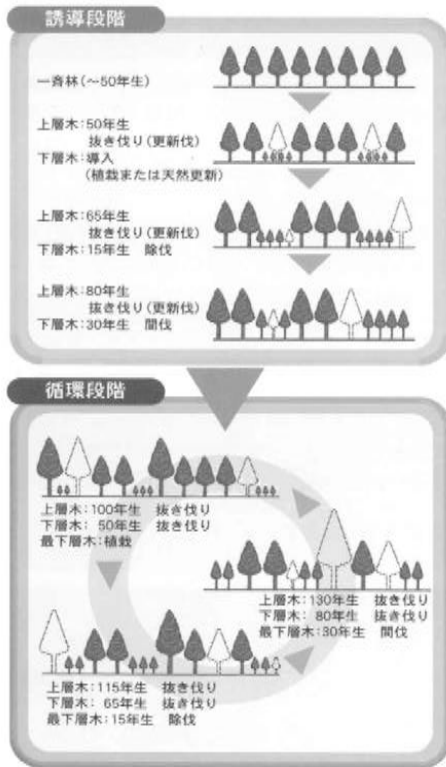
誘導段階

一斉林(～50年生)

上層木:50年生
　　抜き伐り(更新伐)
下層木:導入
　(植栽または天然更新)

上層木:65年生
　　抜き伐り(更新伐)
下層木:15年生　除伐

上層木:80年生
　　抜き伐り(更新伐)
下層木:30年生　間伐

循環段階

上層木:100年生　抜き伐り
下層木: 50年生　抜き伐り
最下層木:植栽

上層木:130年生　抜き伐り
下層木: 80年生　抜き伐り
最下層木:30年生　間伐

上層木:115年生　抜き伐り
下層木: 65年生　抜き伐り
最下層木:15年生　除伐